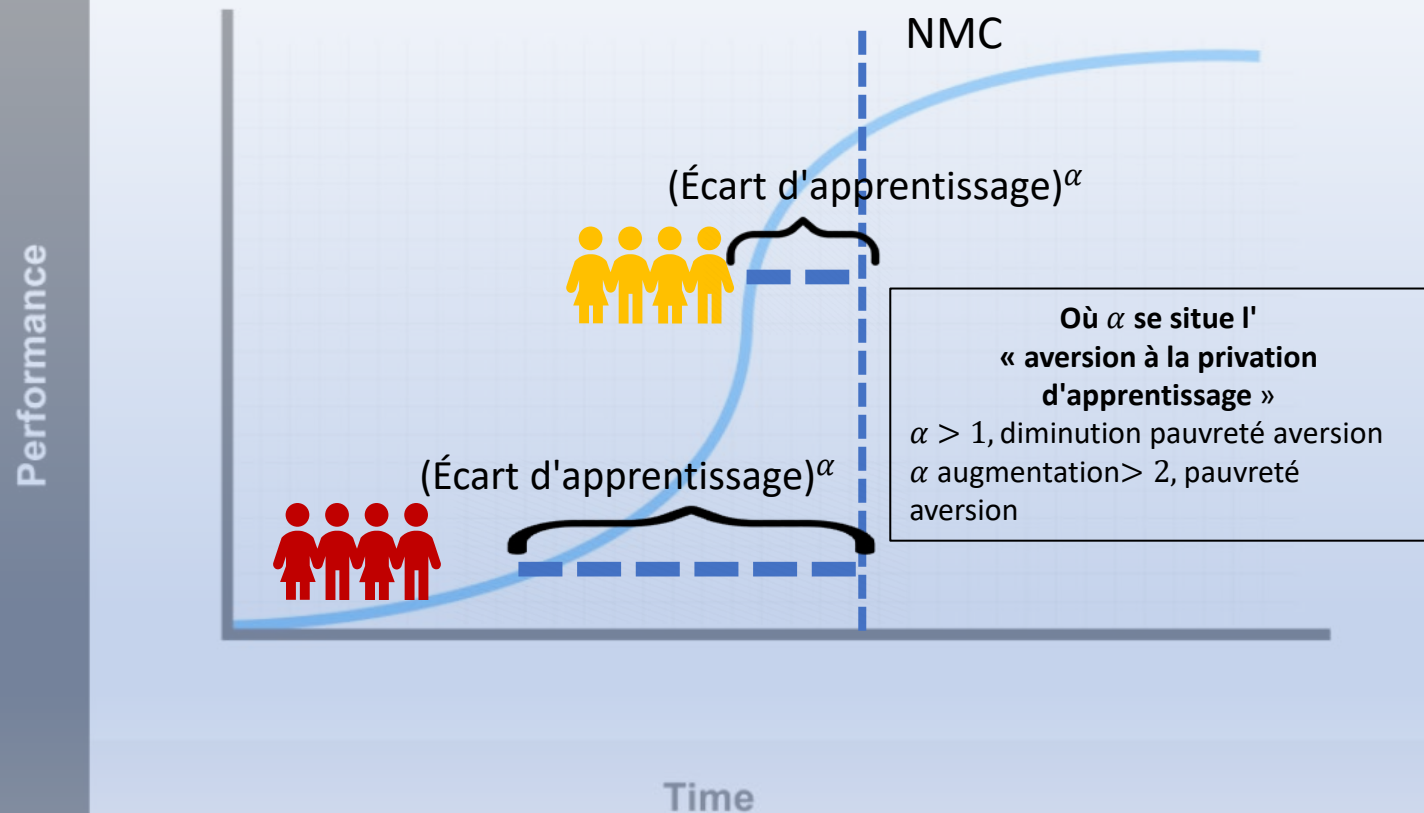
Performance

NMC

(Écart d'apprentissage)$^{\alpha}$

(Écart d'apprentissage)$^{\alpha}$

**Où $\alpha$ se situe l' « aversion à la privation d'apprentissage** »
$\alpha > 1$, diminution pauvreté aversion
$\alpha$ augmentation$> 2$, pauvreté aversion

Time